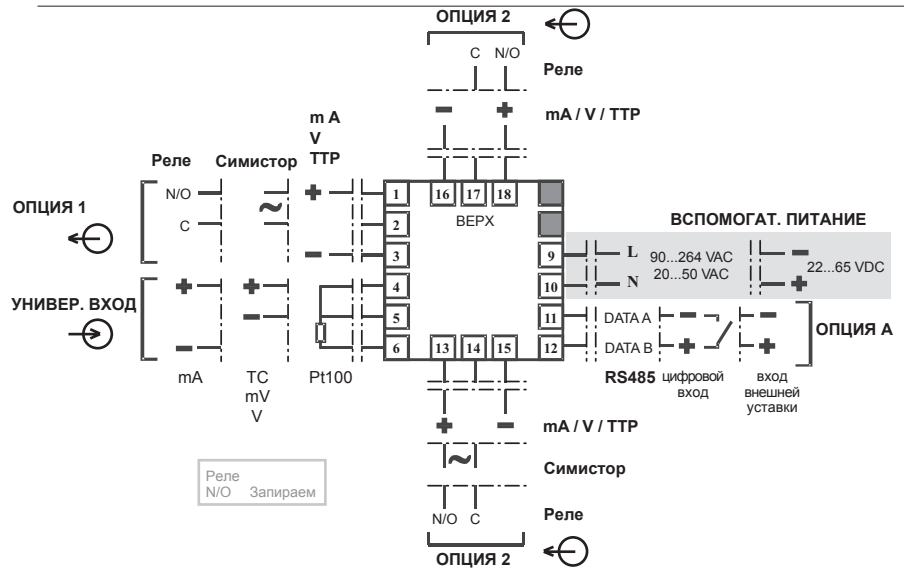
ОПЦИЯ 2

C N/O

Реле

mA / V / TTP

m A
V
TTP

Реле Симистор

N/O
C

ОПЦИЯ 1

1
2
3
4
5
6

16 17 18

ВЕРХ

ВСПОМОГАТ. ПИТАНИЕ

9
10
11
12

L 90...264 VAC
N 20...50 VAC

22...65 VDC

DATA A
DATA B

ОПЦИЯ А

УНИВЕР. ВХОД

13 14 15

mA

TC
mV
V

Pt100

RS485 цифровой вход

вход внешней уставки

mA / V / TTP

Симистор

Реле

Реле
N/O Запираем

N/O C

ОПЦИЯ 2